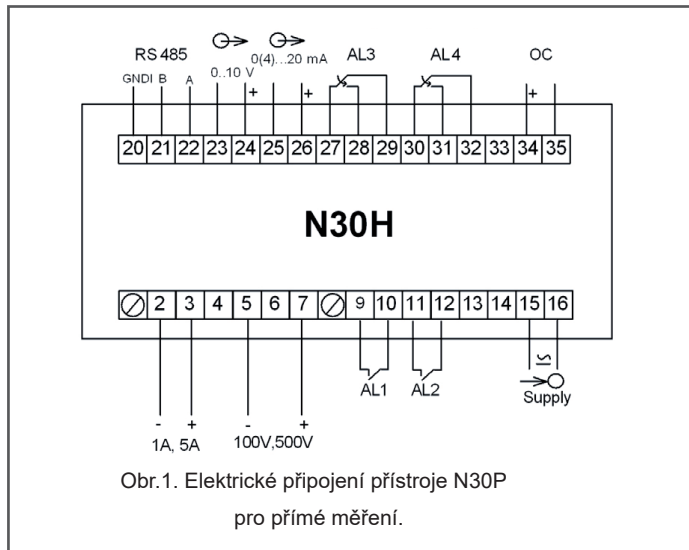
RS 485
GNDI B A
0..10 V
0(4)...20 mA
AL3
AL4
OC
+
+
+

20 21 22 23 24 25 26 27 28 29 30 31 32 33 34 35

N30H

2 3 4 5 6 7 9 10 11 12 13 14 15 16

AL1
AL2
Supply

-
+
1A, 5A
-
+
100V,500V

Obr.1. Elektrické připojení přístroje N30P pro přímé měření.